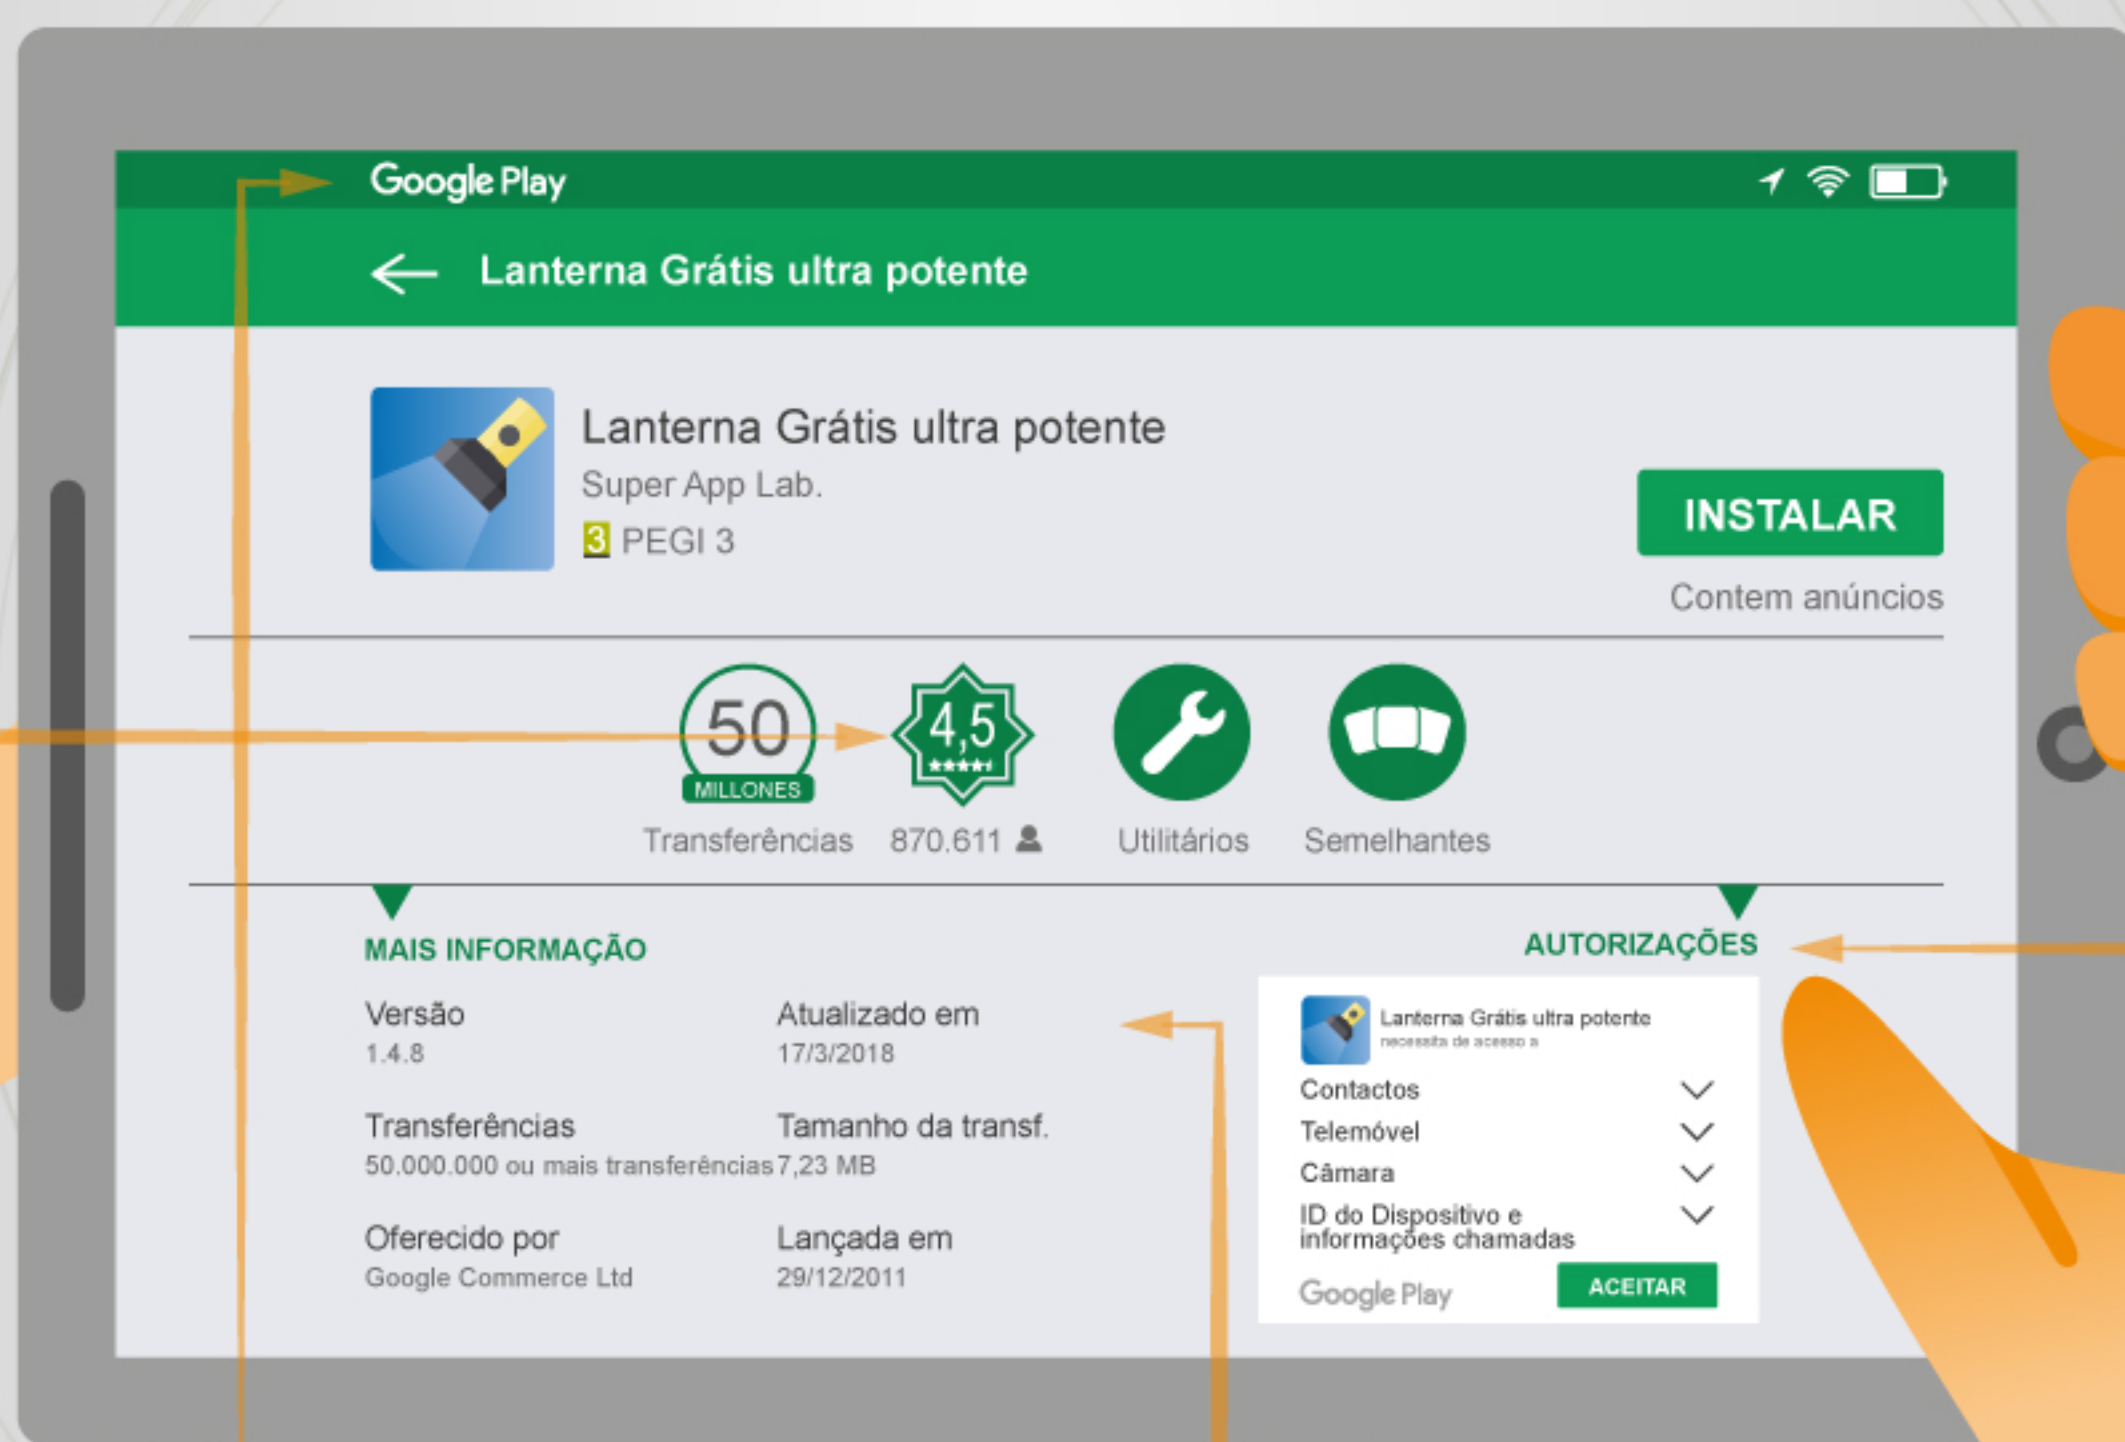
Google Play

Lanterna Grátis ultra potente

Lanterna Grátis ultra potente
Super App Lab.
3 PEGI 3

INSTALAR
Contem anúncios

50
MILLONES
Transferências

4,5
870.611

Utilitários

Semelhantes

MAIS INFORMAÇÃO

Versão
1.4.8

Atualizado em
17/3/2018

Transferências
50.000.000 ou mais transferências

Tamanho da transf.
7,23 MB

Oferecido por
Google Commerce Ltd

Lançada em
29/12/2011

AUTORIZAÇÕES

Lanterna Grátis ultra potente
necessita de acesso a

Contactos
Telemóvel
Câmara
ID do Dispositivo e informações chamadas

Google Play
ACEITAR